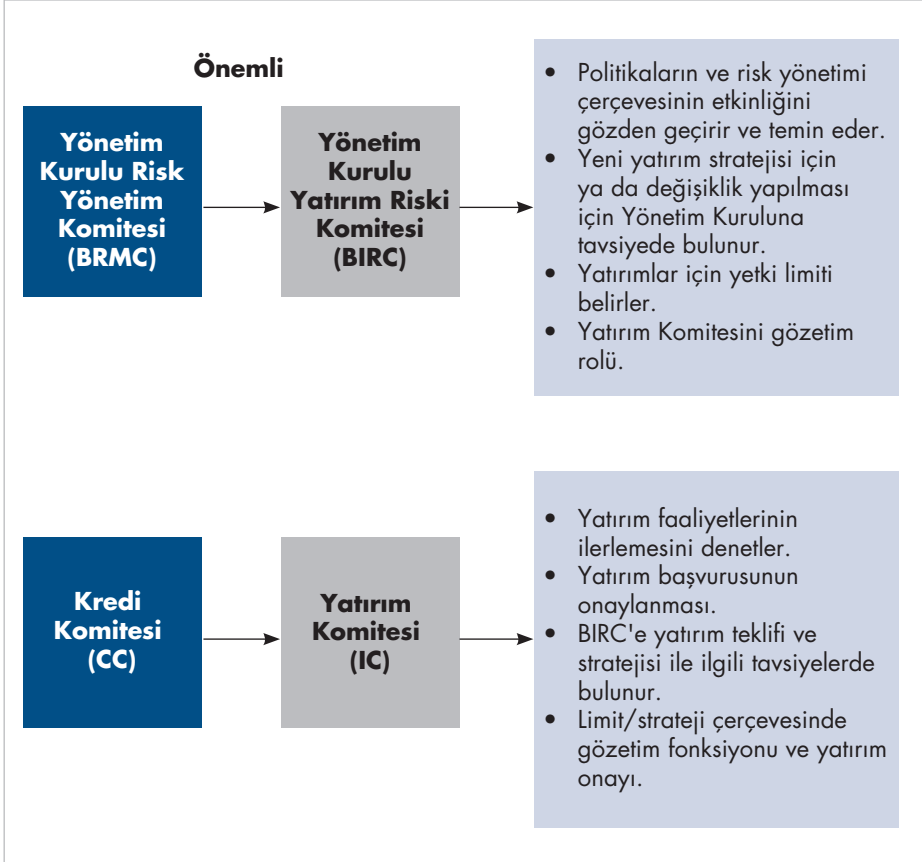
Önemli

Yönetim Kurulu Risk Yönetim Komitesi (BRMC)

Yönetim Kurulu Yatırım Riski Komitesi (BIRC)

- Politikaların ve risk yönetimi çerçevesinin etkinliğini gözden geçirir ve temin eder.
- Yeni yatırım stratejisi için ya da değişiklik yapılması için Yönetim Kuruluna tavsiyede bulunur.
- Yatırımlar için yetki limiti belirler.
- Yatırım Komitesini gözetim rolü.

Kredi Komitesi (CC)

Yatırım Komitesi (IC)

- Yatırım faaliyetlerinin ilerlemesini denetler.
- Yatırım başvurusunun onaylanması.
- BIRC'e yatırım teklifi ve stratejisi ile ilgili tavsiyelerde bulunur.
- Limit/strateji çerçevesinde gözetim fonksiyonu ve yatırım onayı.